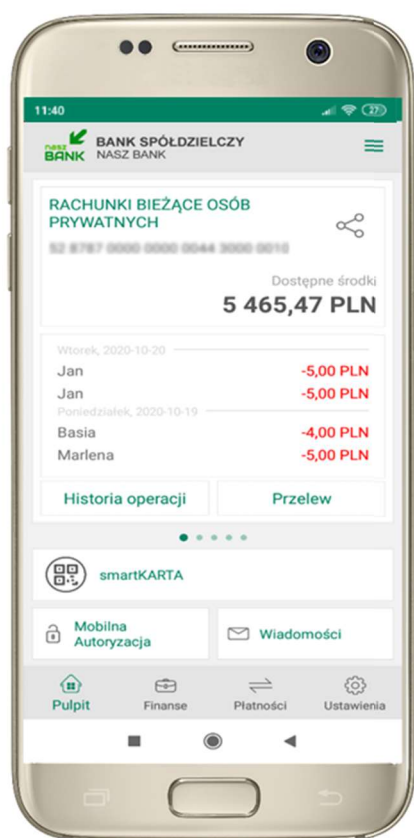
11:40

27

nasz BANK

BANK SPÓŁDZIELCZY
NASZ BANK

RACHUNKI BIEŻĄCE OSÓB PRYWATNYCH

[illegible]

Dostępne środki
5 465,47 PLN

Wtorek, 2020-10-20

Jan -5,00 PLN

Jan -5,00 PLN

Poniedziałek, 2020-10-19

Basia -4,00 PLN

Marlena -5,00 PLN

Historia operacji

Przelew

smartKARTA

Mobilna Autoryzacja

Wiadomości

Pulpit

Finanse

Płatności

Ustawienia